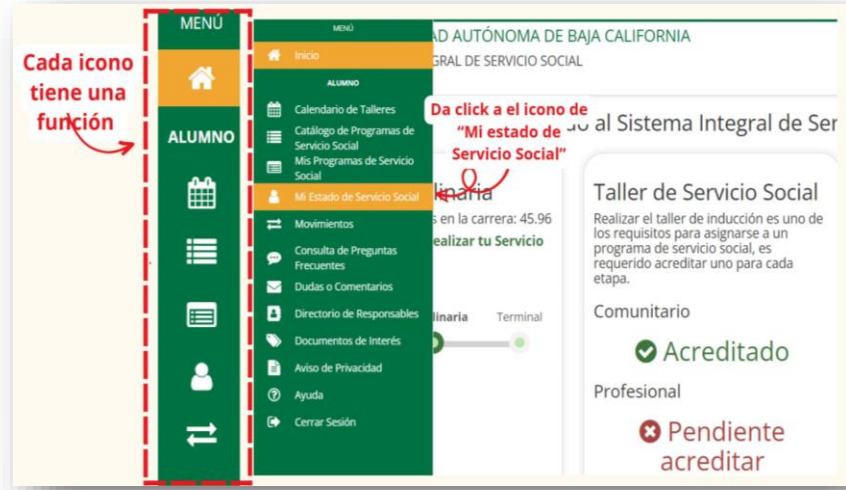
Cada icono tiene una función

MENÚ

ALUMNO

MENÚ

Inicio

ALUMNO

Calendario de Talleres

Catálogo de Programas de Servicio Social

Mis Programas de Servicio Social

Mi Estado de Servicio Social

Movimientos

Consulta de Preguntas Frecuentes

Dudas o Comentarios

Directorio de Responsables

Documentos de Interés

Aviso de Privacidad

Ayuda

Cerrar Sesión

Da click a el icono de "Mi estado de Servicio Social"

AD AUTÓNOMA DE BAJA CALIFORNIA

GRAL DE SERVICIO SOCIAL

al Sistema Integral de Ser

linaria

s en la carrera: 45.96

ealizar tu Servicio

linaria Terminal

Taller de Servicio Social

Realizar el taller de inducción es uno de los requisitos para asignarse a un programa de servicio social, es requerido acreditar uno para cada etapa.

Comunitario

Acreditado

Profesional

Pendiente acreditar